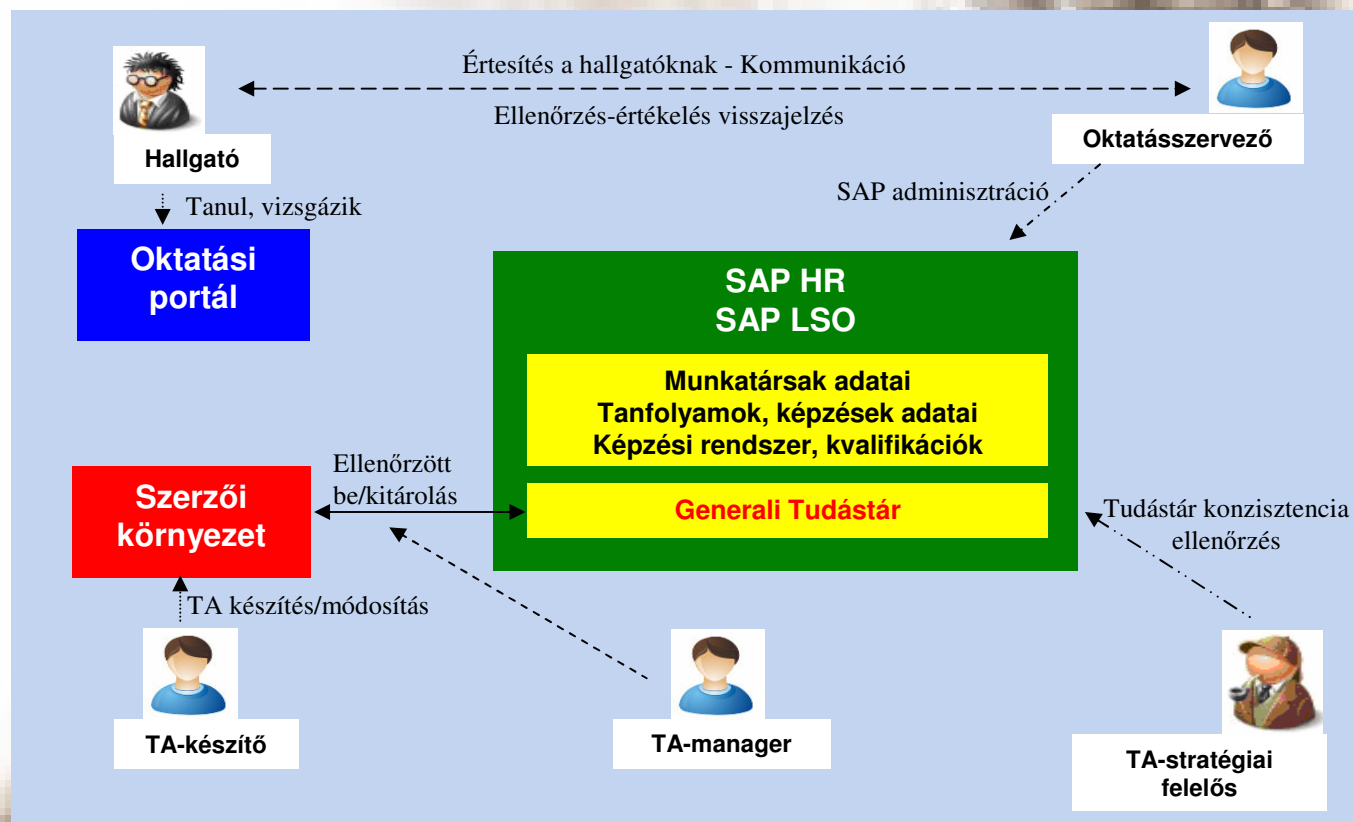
Értesítés a hallgatóknak - Kommunikáció

Ellenőrzés-értékelés visszajelzés

Hallgató

Oktatásszervező

Tanul, vizsgázik

SAP adminisztráció

Oktatási portál

SAP HR
SAP LSO

Munkatársak adatai
Tanfolyamok, képzések adatai
Képzési rendszer, kvalifikációk

Ellenőrzött be/kitárolás

Szerzői környezet

Generali Tudástár

Tudástár konzisztencia ellenőrzés

TA készítés/módosítás

TA-készítő

TA-manager

TA-stratégiai felelős